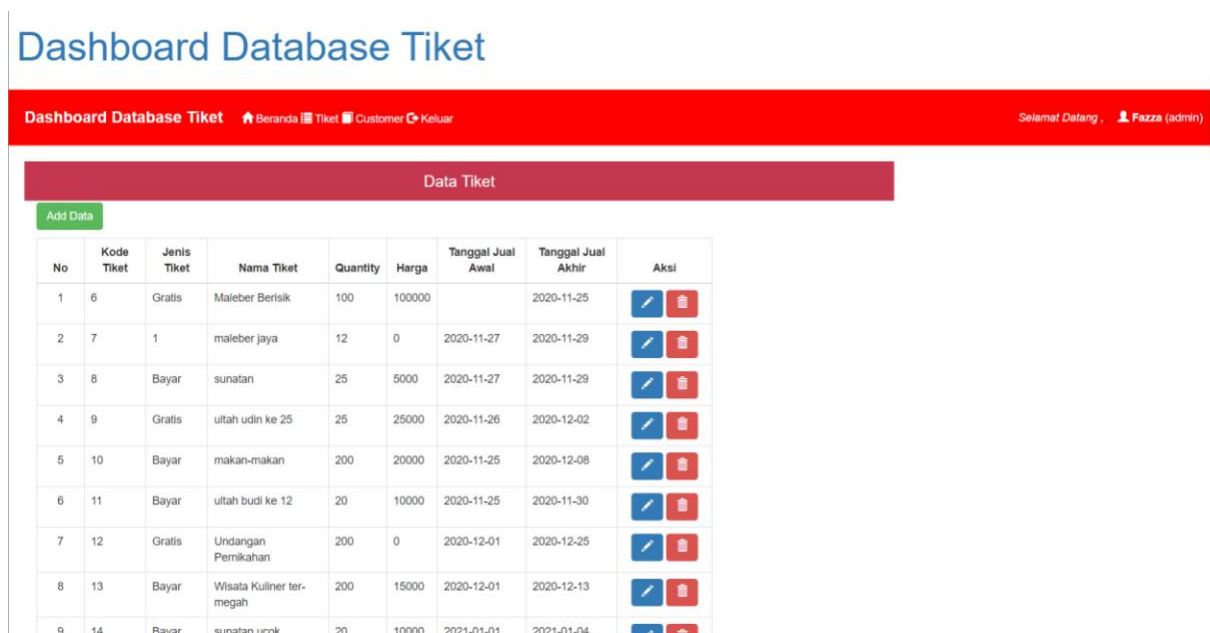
Dashboard Database Tiket

Dashboard Database Tiket Beranda Tiket Customer Keluar

Selamat Datang , Fazza (admin)

Data Tiket

Add Data

| No | Kode Tiket | Jenis Tiket | Nama Tiket | Quantity | Harga | Tanggal Jual Awal | Tanggal Jual Akhir | Aksi |
|---|---|---|---|---|---|---|---|---|
| 1 | 6 | Gratis | Maleber Berisik | 100 | 100000 | | 2020-11-25 | |
| 2 | 7 | 1 | maleber jaya | 12 | 0 | 2020-11-27 | 2020-11-29 | |
| 3 | 8 | Bayar | sunatan | 25 | 5000 | 2020-11-27 | 2020-11-29 | |
| 4 | 9 | Gratis | ultah udin ke 25 | 25 | 25000 | 2020-11-26 | 2020-12-02 | |
| 5 | 10 | Bayar | makan-makan | 200 | 20000 | 2020-11-25 | 2020-12-08 | |
| 6 | 11 | Bayar | ultah budi ke 12 | 20 | 10000 | 2020-11-25 | 2020-11-30 | |
| 7 | 12 | Gratis | Undangan Pernikahan | 200 | 0 | 2020-12-01 | 2020-12-25 | |
| 8 | 13 | Bayar | Wisata Kuliner ter-megah | 200 | 15000 | 2020-12-01 | 2020-12-13 | |
| 9 | 14 | Bayar | sunatan ucok | 20 | 10000 | 2021-01-01 | 2021-01-04 | |